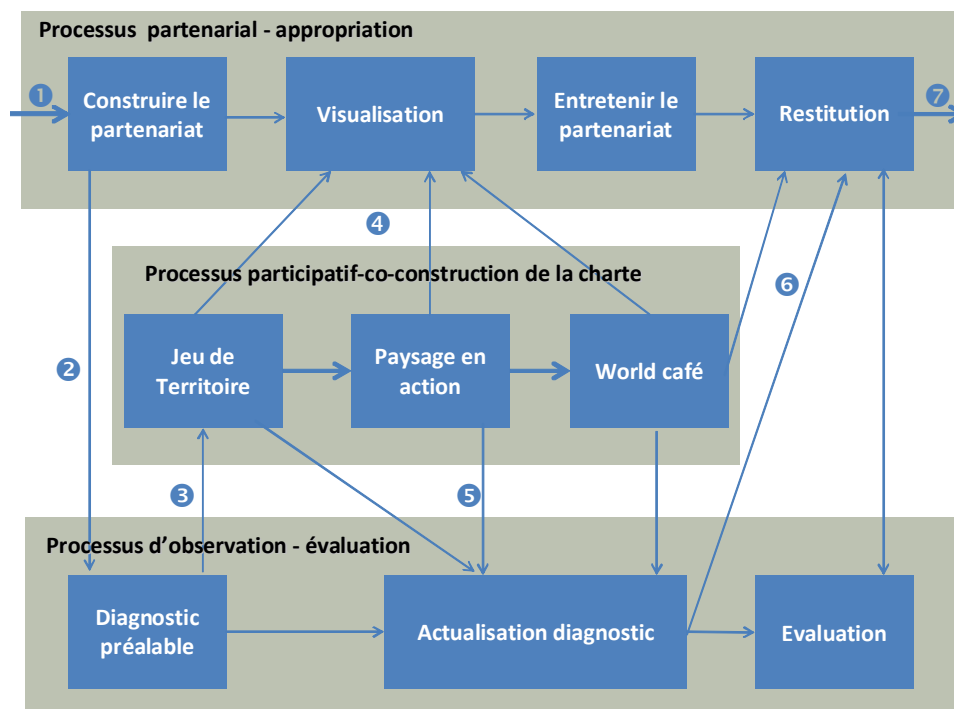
Processus partenarial - appropriation

1

Construire le partenariat

Visualisation

Entretenir le partenariat

Restitution

7

4

Processus participatif-co-construction de la charte

6

2

Jeu de Territoire

Paysage en action

World café

3

5

Processus d'observation - évaluation

Diagnostic préalable

Actualisation diagnostic

Evaluation